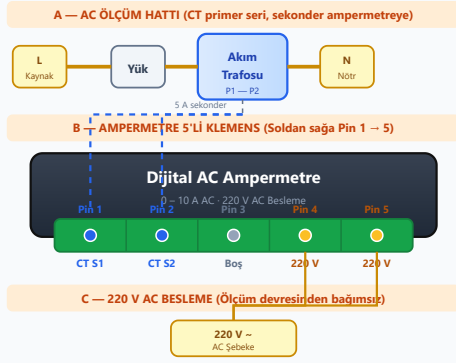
A — AC ÖLÇÜM HATTI (CT primer seri, sekonder ampermetreye)

L
Kaynak

Yük

Akım
Trafosu
P1 — P2

N
Nötr

5 A sekonder

B — AMPERMETRE 5'Lİ KLEMENS (Soldan sağa Pin 1 → 5)

Dijital AC Ampermetre
0 – 10 A AC · 220 V AC Besleme

| Pin 1 | Pin 2 | Pin 3 | Pin 4 | Pin 5 |
|---|---|---|---|---|
| CT S1 | CT S2 | Boş | 220 V | 220 V |

C — 220 V AC BESLEME (Ölçüm devresinden bağımsız)

220 V ~
AC Şebeke